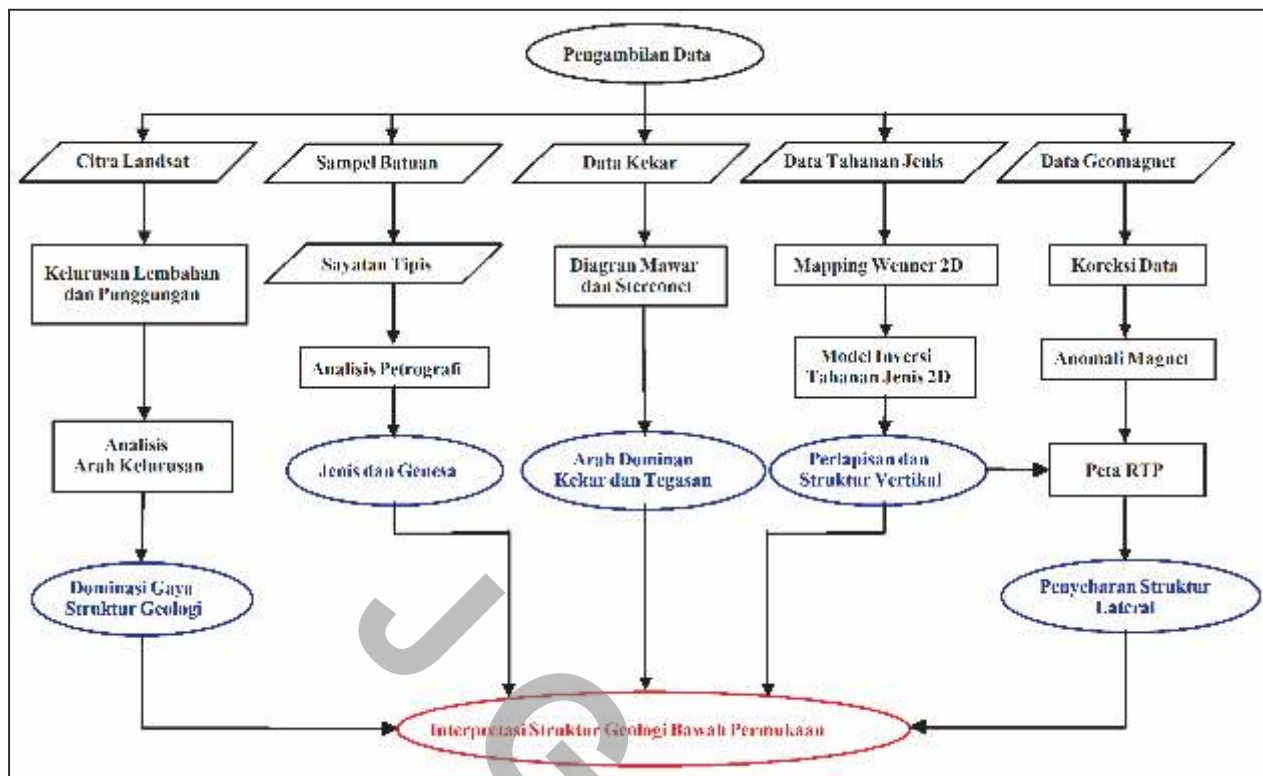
Pengambilan Data

Citra Landsat

Sampel Batuan

Data Kekar

Data Tahanan Jenis

Data Geomagnet

Kelurusan Lembahan dan Punggungan

Sayatan Tipis

Diagram Mawar dan Stereonet

Mapping Wenner 2D

Koreksi Data

Analisis Petrografi

Model Inversi Tahanan Jenis 2D

Anomali Magnet

Analisis Arah Kelurusan

Jenis dan Genesa

Arah Dominan Kekar dan Tegasan

Perlapisan dan Struktur Vertikal

Peta RTP

Dominasi Gaya Struktur Geologi

Penyebaran Struktur Lateral

Interpretasi Struktur Geologi Bawah Permukaan